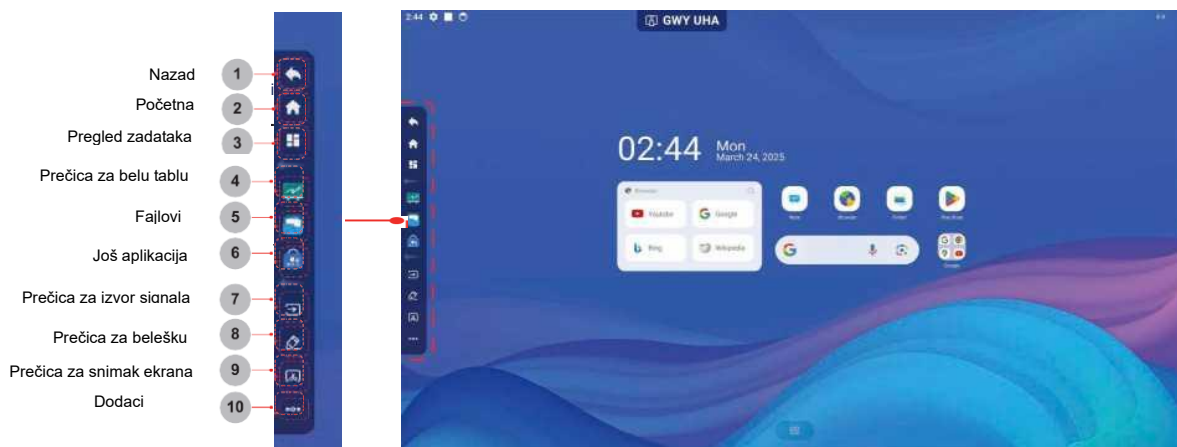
Nazad 1
Početna 2
Pregled zadataka 3
Prečica za belu tablu 4
Fajlovi 5
Još aplikacija 6
Prečica za izvor signala 7
Prečica za belešku 8
Prečica za snimak ekrana 9
Dodaci 10

2:44
GWY UHA
02:44
Mon
March 24, 2025
Youtube
Google
Bing
Wikipedia
G
Google